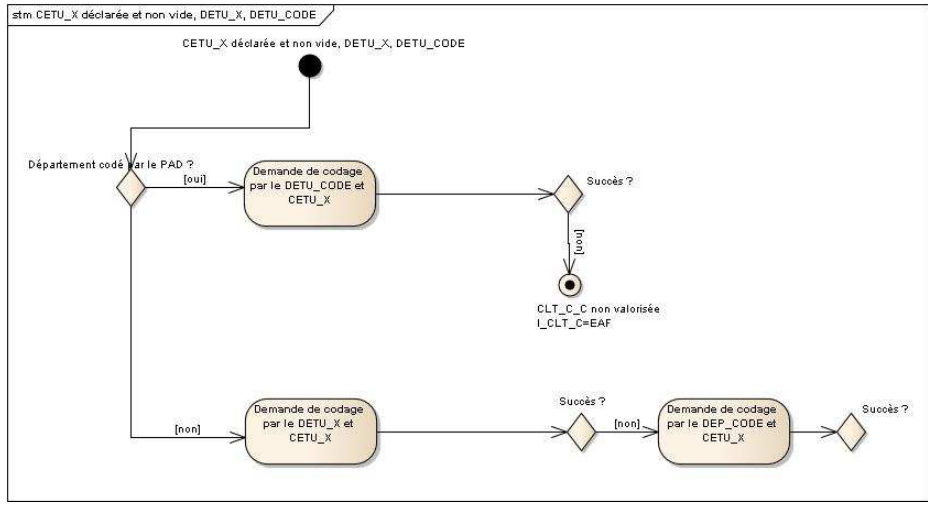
stm CETU_X déclarée et non vide, DETU_X, DETU_CODE

CETU_X déclarée et non vide, DETU_X, DETU_CODE

Département codé par le PAD ?

[oui]

Demande de codage par le DETU_CODE et CETU_X

Succès ?

[non]

CLT_C_C non valorisée
I_CLT_C=EAF

[non]

Demande de codage par le DETU_X et CETU_X

Succès ?

[non]

Demande de codage par le DEP_CODE et CETU_X

Succès ?